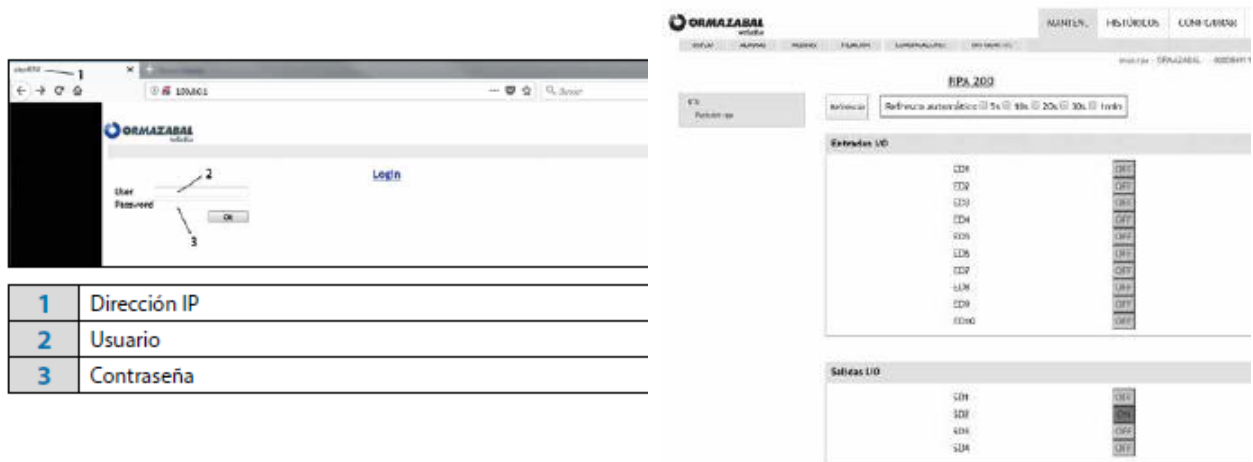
1

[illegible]

10.0.0.1

ORMAZABAL
velatia

Login

2

User

Password

Ok

3

| 1 | Dirección IP |
|---|---|
| 2 | Usuario |
| 3 | Contraseña |

ORMAZABAL
velatia

MANTEN. HISTÓRICOS CONFIGURAR

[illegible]

RPA 200

Refrescar

Refresco automático 5s 10s 20s 30s 1min

Entradas I/O

ED1 OFF
ED2 OFF
ED3 OFF
ED4 OFF
ED5 OFF
ED6 OFF
ED7 OFF
ED8 OFF
ED9 OFF
ED10 OFF

Salidas I/O

SD1 OFF
SD2 ON
SD3 OFF
SD4 OFF